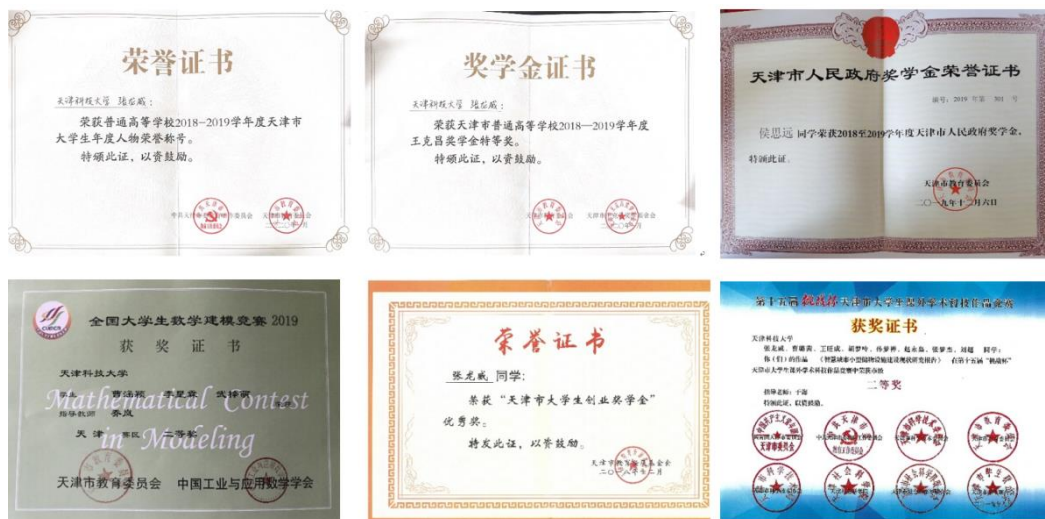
荣誉证书

天津科技大学 张龙威：

荣获普通高等学校2018－2019学年度天津市大学生年度人物荣誉称号。

特颁此证，以资鼓励。

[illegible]

奖学金证书

天津科技大学 张龙威：

荣获天津市普通高等学校2018－2019学年度王克昌奖学金特等奖。

特颁此证，以资鼓励。

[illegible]

天津市人民政府奖学金荣誉证书

编号：2019 年第 301 号

侯思远 同学荣获2018至2019学年度天津市人民政府奖学金，

特颁此证。

天津市教育委员会

二〇一九年十二月六日

全国大学生数学建模竞赛 2019

获 奖 证 书

天津科技大学

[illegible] 曹詰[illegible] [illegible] 史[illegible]

指导教师 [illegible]

天 津 赛区 二等奖

Mathematical Contest in Modeling

天津市教育委员会 中国工业与应用数学学会

荣誉证书

张龙威 同学：

荣获"天津市大学生创业奖学金"优秀奖。

特发此证，以资鼓励。

天津市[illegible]

二〇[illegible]

第十五届"挑战杯"天津市大学生课外学术科技作品竞赛

获奖证书

天津科技大学

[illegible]

二等奖

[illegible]